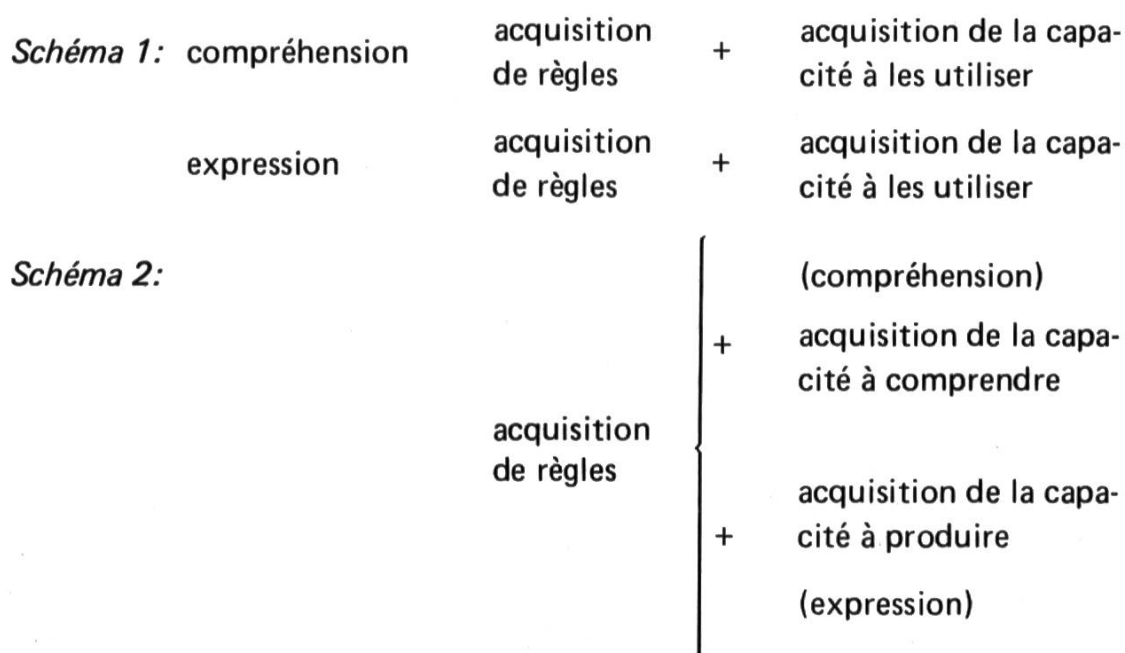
*Schéma 1:* compréhension acquisition de règles + acquisition de la capacité à les utiliser

expression acquisition de règles + acquisition de la capacité à les utiliser

*Schéma 2:*

acquisition de règles

(compréhension)

+ acquisition de la capacité à comprendre

+ acquisition de la capacité à produire

(expression)